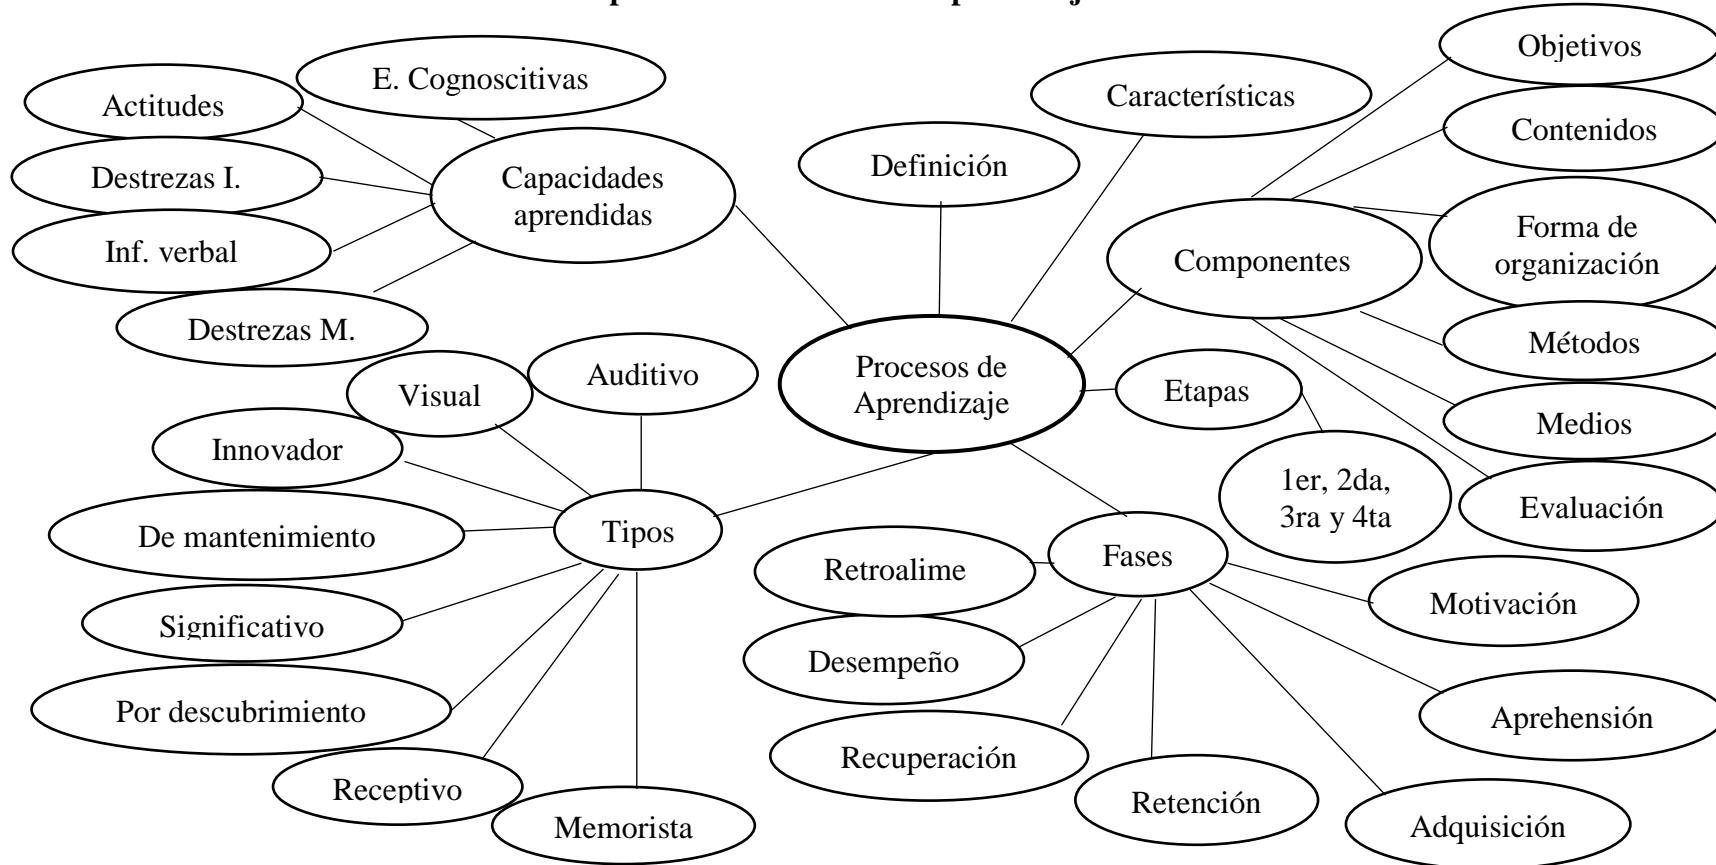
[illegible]

Procesos de Aprendizaje

Capacidades aprendidas

Actitudes

E. Cognoscitivas

Destrezas I.

Inf. verbal

Destrezas M.

Definición

Características

Componentes

Objetivos

Contenidos

Forma de organización

Métodos

Medios

Evaluación

Etapas

1er, 2da, 3ra y 4ta

Tipos

Visual

Auditivo

Innovador

De mantenimiento

Significativo

Por descubrimiento

Receptivo

Memorista

Fases

Retroalime

Desempeño

Recuperación

Retención

Adquisición

Aprehensión

Motivación